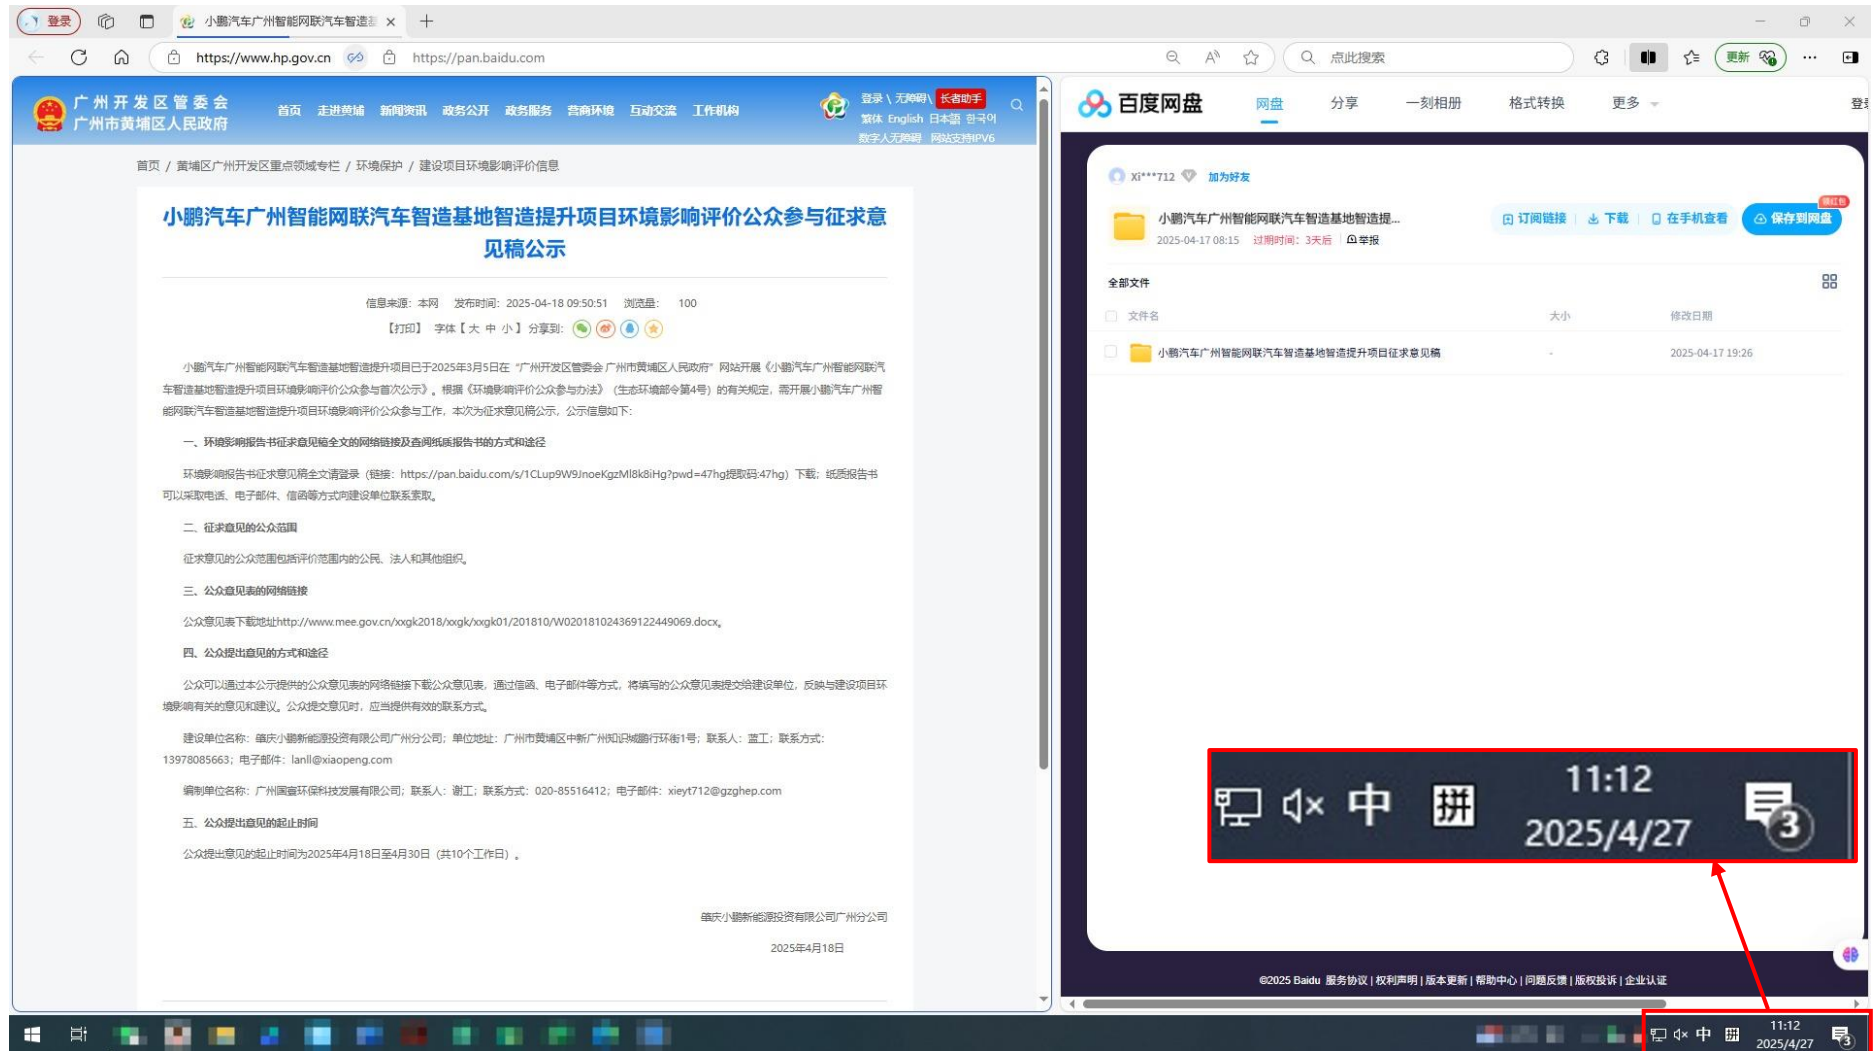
登录 小鹏汽车广州智能网联汽车智造 ×

https://www.hp.gov.cn https://pan.baidu.com 点此搜索 更新

广州开发区管委会
广州市黄埔区人民政府
首页 走进黄埔 新闻资讯 政务公开 政务服务 营商环境 互动交流 工作机构
登录 \ 无障碍 \ 长者助手
繁体 English 日本語 한국어
数字人无障碍 网站支持IPV6

首页 / 黄埔区广州开发区重点领域专栏 / 环境保护 / 建设项目环境影响评价信息

小鹏汽车广州智能网联汽车智造基地智造提升项目环境影响评价公众参与征求意见稿公示

信息来源：本网 发布时间：2025-04-18 09:50:51 浏览量： 100
【打印】 字体【大 中 小】分享到：

小鹏汽车广州智能网联汽车智造基地智造提升项目已于2025年3月5日在“广州开发区管委会 广州市黄埔区人民政府”网站开展《小鹏汽车广州智能网联汽车智造基地智造提升项目环境影响评价公众参与首次公示》，根据《环境影响评价公众参与办法》（生态环境部令第4号）的有关规定，需开展小鹏汽车广州智能网联汽车智造基地智造提升项目环境影响评价公众参与工作，本次为征求意见稿公示，公示信息如下：

一、环境影响报告书征求意见稿全文的网络链接及查阅纸质报告书的方式和途径

环境影响报告书征求意见稿全文请登录（链接：https://pan.baidu.com/s/1CLup9W9JnoeKgzMl8k8iHg?pwd=47hg提取码:47hg）下载；纸质报告书可以采取电话、电子邮件、信函等方式向建设单位联系索取。

二、征求意见的公众范围

征求意见的公众范围包括评价范围内的公民、法人和其他组织。

三、公众意见表的网络链接

公众意见表下载地址http://www.mee.gov.cn/xxgk2018/xxgk/xxgk01/201810/W020181024369122449069.docx。

四、公众提出意见的方式和途径

公众可以通过本公示提供的公众意见表的网络链接下载公众意见表，通过信函、电子邮件等方式，将填写的公众意见表提交给建设单位，反映与建设项目环境影响有关的意见和建议。公众提交意见时，应当提供有效的联系方式。

建设单位名称：肇庆小鹏新能源投资有限公司广州分公司；单位地址：广州市黄埔区中新广州知识城腾飞环街1号；联系人：蓝工；联系方式：13978085663；电子邮件：lanll@xiaopeng.com

编制单位名称：广州国寰环保科技发展有限公司；联系人：谢工；联系方式：020-85516412；电子邮件：xieyt712@gzghep.com

五、公众提出意见的起止时间

公众提出意见的起止时间为2025年4月18日至4月30日（共10个工作日）。

肇庆小鹏新能源投资有限公司广州分公司
2025年4月18日

百度网盘 网盘 分享 一刻相册 格式转换 更多 登

xi***712 加为好友
小鹏汽车广州智能网联汽车智造基地智造提...
2025-04-17 08:15 过期时间：3天后 举报
订阅链接 下载 在手机查看 保存到网盘
全部文件
文件名 大小 修改日期
小鹏汽车广州智能网联汽车智造基地智造提升项目征求意见稿 - 2025-04-17 19:26

中 拼 11:12 2025/4/27 3

©2025 Baidu 服务协议 | 权利声明 | 版本更新 | 帮助中心 | 问题反馈 | 版权投诉 | 企业认证

中 拼 11:12 2025/4/27 3